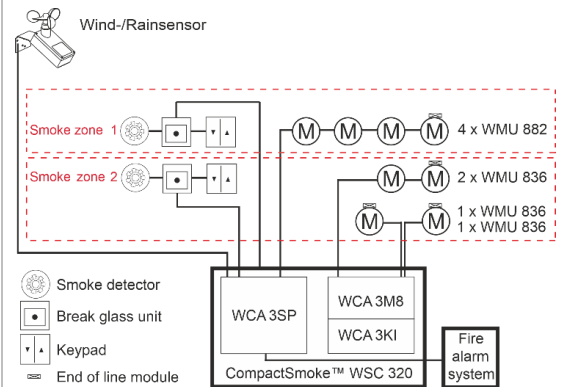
Wind-/Rainsensor

Smoke zone 1

M M M M 4 x WMU 882

Smoke zone 2

M M 2 x WMU 836

M M 1 x WMU 836
1 x WMU 836

Smoke detector

Break glass unit

Keypad

End of line module

WCA 3SP

WCA 3M8

WCA 3KI

CompactSmoke™ WSC 320

Fire alarm system